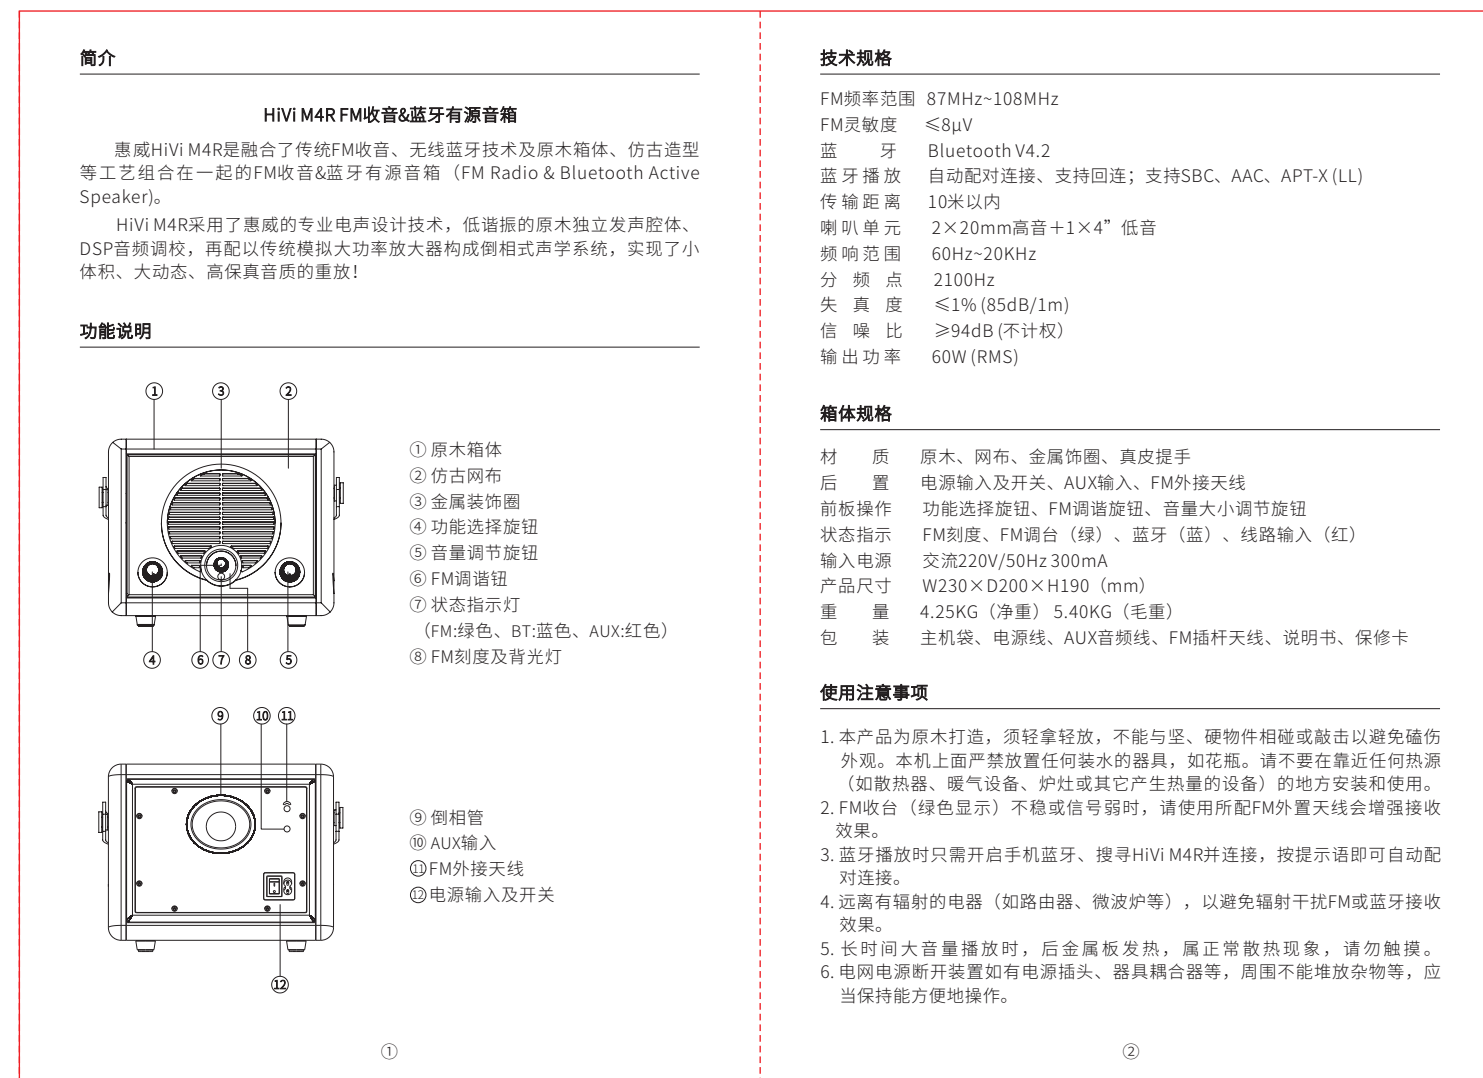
简介

HiVi M4R FM收音&蓝牙有源音箱

惠威HiVi M4R是融合了传统FM收音、无线蓝牙技术及原木箱体、仿古造型等工艺组合在一起的FM收音&蓝牙有源音箱（FM Radio & Bluetooth Active Speaker)。

HiVi M4R采用了惠威的专业电声设计技术，低谐振的原木独立发声腔体、DSP音频调校，再配以传统模拟大功率放大器构成倒相式声学系统，实现了小体积、大动态、高保真音质的重放！

功能说明

①
③
②
④
⑥⑦
⑧
⑤

① 原木箱体
② 仿古网布
③ 金属装饰圈
④ 功能选择旋钮
⑤ 音量调节旋钮
⑥ FM调谐钮
⑦ 状态指示灯
（FM:绿色、BT:蓝色、AUX:红色）
⑧ FM刻度及背光灯

⑨
⑩
⑪
⑫

⑨ 倒相管
⑩ AUX输入
⑪FM外接天线
⑫电源输入及开关

①

技术规格

FM频率范围 87MHz~108MHz
FM灵敏度 ≤8μV
蓝 牙 Bluetooth V4.2
蓝牙播放 自动配对连接、支持回连；支持SBC、AAC、APT-X (LL)
传输距离 10米以内
喇叭单元 2×20mm高音+1×4”低音
频响范围 60Hz~20KHz
分 频 点 2100Hz
失 真 度 ≤1% (85dB/1m)
信 噪 比 ≥94dB (不计权)
输出功率 60W (RMS)

箱体规格

材 质 原木、网布、金属饰圈、真皮提手
后 置 电源输入及开关、AUX输入、FM外接天线
前板操作 功能选择旋钮、FM调谐旋钮、音量大小调节旋钮
状态指示 FM刻度、FM调台（绿）、蓝牙（蓝）、线路输入（红）
输入电源 交流220V/50Hz 300mA
产品尺寸 W230×D200×H190（mm）
重 量 4.25KG（净重） 5.40KG（毛重）
包 装 主机袋、电源线、AUX音频线、FM插杆天线、说明书、保修卡

使用注意事项

1. 本产品为原木打造，须轻拿轻放，不能与坚、硬物件相碰或敲击以避免磕伤外观。本机上面严禁放置任何装水的器具，如花瓶。请不要在靠近任何热源（如散热器、暖气设备、炉灶或其它产生热量的设备）的地方安装和使用。
2. FM收台（绿色显示）不稳或信号弱时，请使用所配FM外置天线会增强接收效果。
3. 蓝牙播放时只需开启手机蓝牙、搜寻HiVi M4R并连接，按提示语即可自动配对连接。
4. 远离有辐射的电器（如路由器、微波炉等），以避免辐射干扰FM或蓝牙接收效果。
5. 长时间大音量播放时，后金属板发热，属正常散热现象，请勿触摸。
6. 电网电源断开装置如有电源插头、器具耦合器等，周围不能堆放杂物等，应当保持能方便地操作。

②